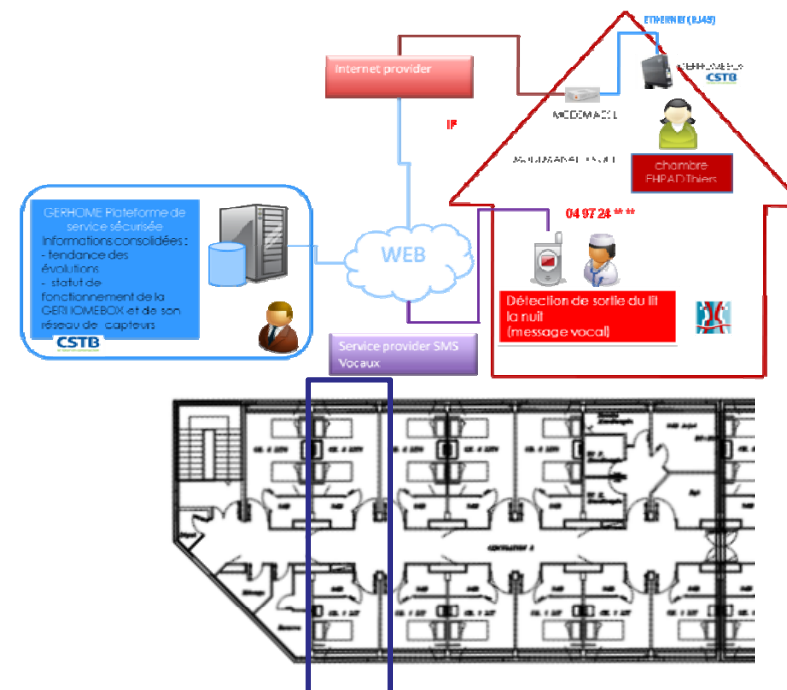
ETHERNET (RJ45)

Internet provider

GERHOMEBOX
CSTB

MODEM ADSL

IP

chambre
EHPAD Thiers

GERHOME Plateforme de service sécurisée
Informations consolidées :
- tendance des évolutions
- statut de fonctionnement de la GERHOMEBOX et de son réseau de capteurs
CSTB

WEB

04 97 24 ** **

Détection de sortie du lit la nuit
(message vocal)

Service provider SMS Vocaux